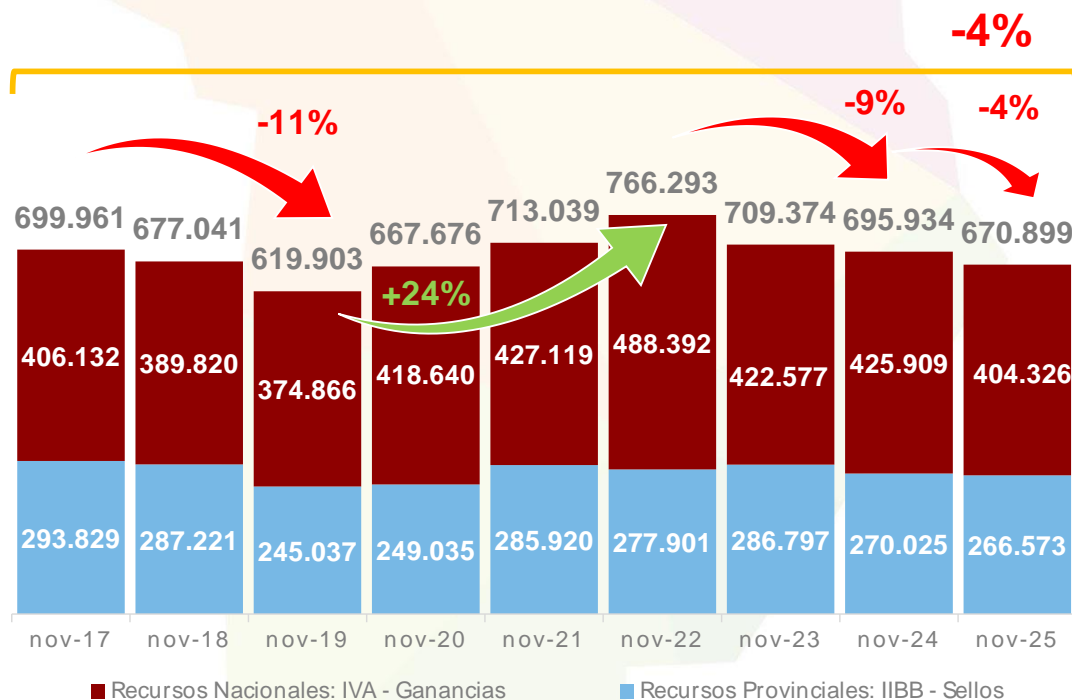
-4%

-11%

-9%

-4%

+24%

| | nov-17 | nov-18 | nov-19 | nov-20 | nov-21 | nov-22 | nov-23 | nov-24 | nov-25 |
|---|---|---|---|---|---|---|---|---|---|
| Total | 699.961 | 677.041 | 619.903 | 667.676 | 713.039 | 766.293 | 709.374 | 695.934 | 670.899 |
| Recursos Nacionales: IVA - Ganancias | 406.132 | 389.820 | 374.866 | 418.640 | 427.119 | 488.392 | 422.577 | 425.909 | 404.326 |
| Recursos Provinciales: IIBB - Sellos | 293.829 | 287.221 | 245.037 | 249.035 | 285.920 | 277.901 | 286.797 | 270.025 | 266.573 |

Recursos Nacionales: IVA - Ganancias
Recursos Provinciales: IIBB - Sellos